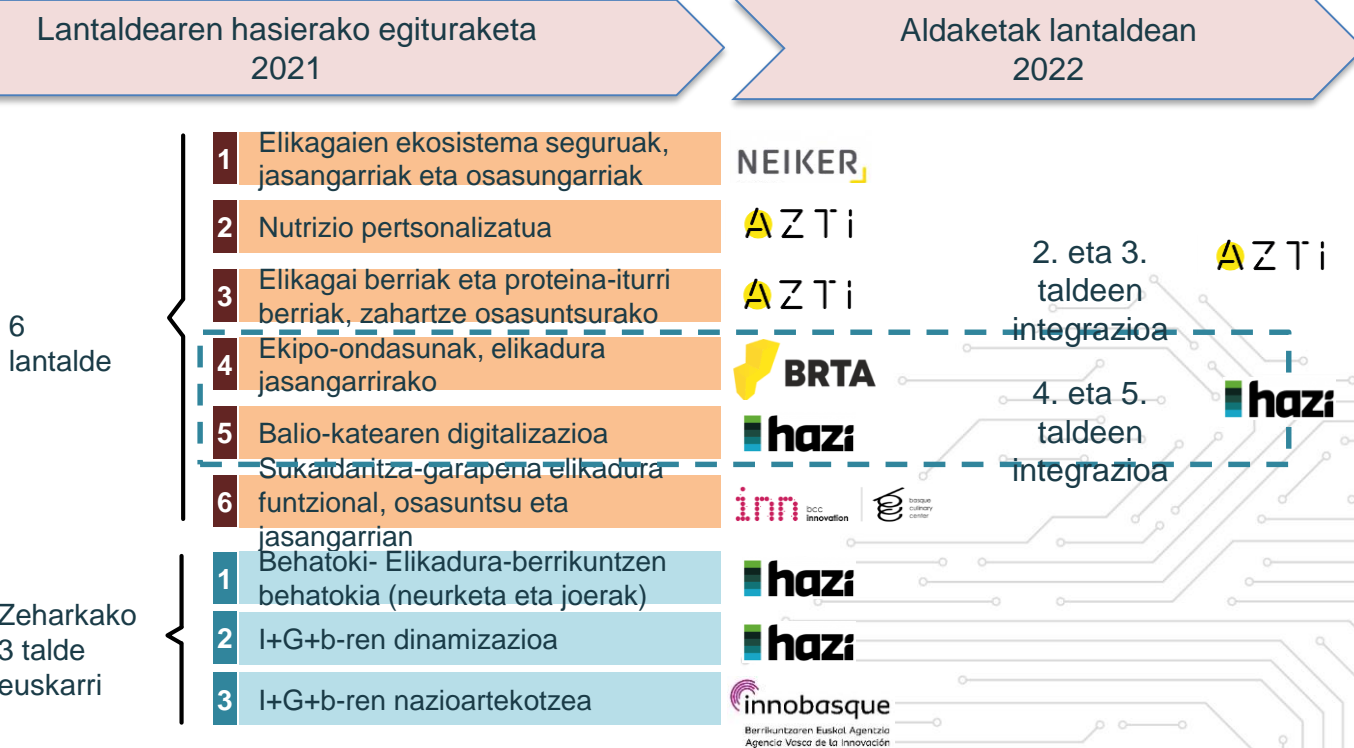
Lantaldearen hasierako egituraketa
2021

Aldaketak lantaldean
2022

6 lantalde

1 Elikagaien ekosistema seguruak, jasangarriak eta osasungarriak — NEIKER

2 Nutrizio pertsonalizatua — AZTI

3 Elikagai berriak eta proteina-iturri berriak, zahartze osasuntsurako — AZTI

4 Ekipo-ondasunak, elikadura jasangarrirako — BRTA

5 Balio-katearen digitalizazioa — hazi

6 Sukaldaritza-garapena elikadura funtzional, osasuntsu eta jasangarrian — inn BCC innovation | basque culinary center

2. eta 3. taldeen integrazioa — AZTI

4. eta 5. taldeen integrazioa — hazi

Zeharkako 3 talde euskarri

1 Behatoki- Elikadura-berrikuntzen behatokia (neurketa eta joerak) — hazi

2 I+G+b-ren dinamizazioa — hazi

3 I+G+b-ren nazioartekotzea — innobasque Berrikuntzaren Euskal Agentzia Agencia Vasca de la Innovación